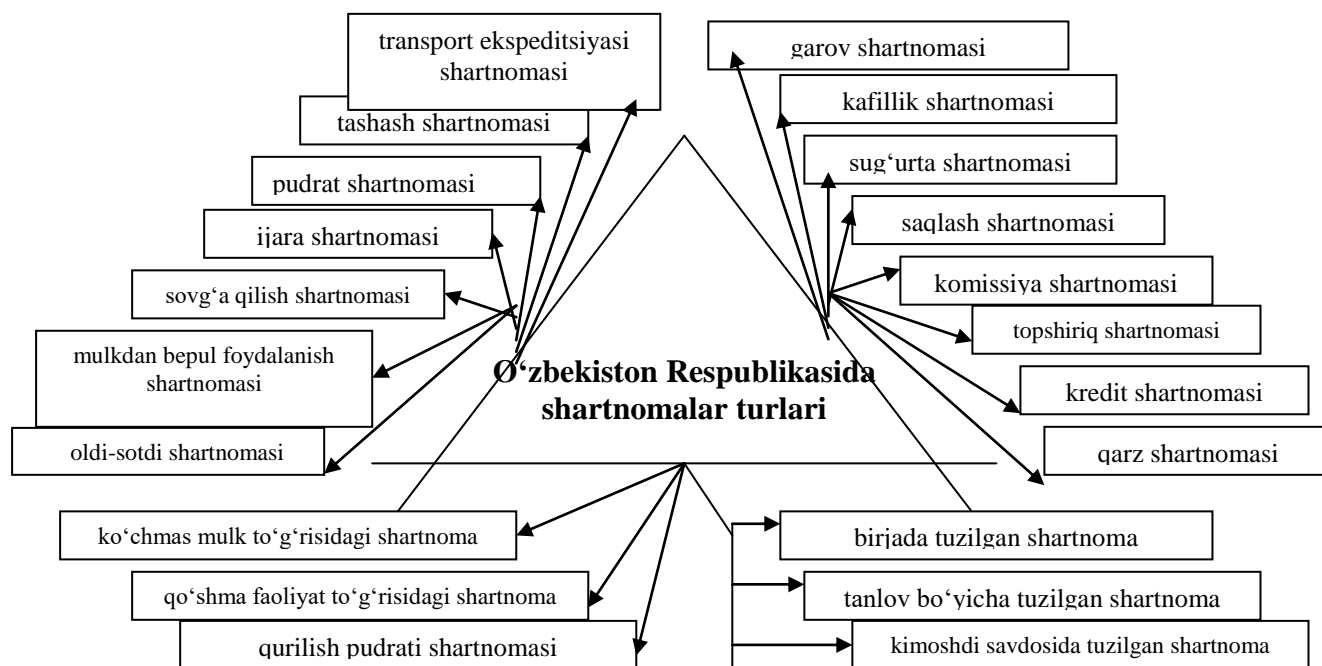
O‘zbekiston Respublikasida shartnomalar turlari

transport ekspeditsiyasi shartnomasi

tashash shartnomasi

pudrat shartnomasi

ijara shartnomasi

sovg‘a qilish shartnomasi

mulkdan bepul foydalanish shartnomasi

oldi-sotdi shartnomasi

garov shartnomasi

kafillik shartnomasi

sug‘urta shartnomasi

saqlash shartnomasi

komissiya shartnomasi

topshiriq shartnomasi

kredit shartnomasi

qarz shartnomasi

ko‘chmas mulk to‘g‘risidagi shartnoma

qo‘shma faoliyat to‘g‘risidagi shartnoma

qurilish pudrati shartnomasi

birjada tuzilgan shartnoma

tanlov bo‘yicha tuzilgan shartnoma

kimoshdi savdosida tuzilgan shartnoma